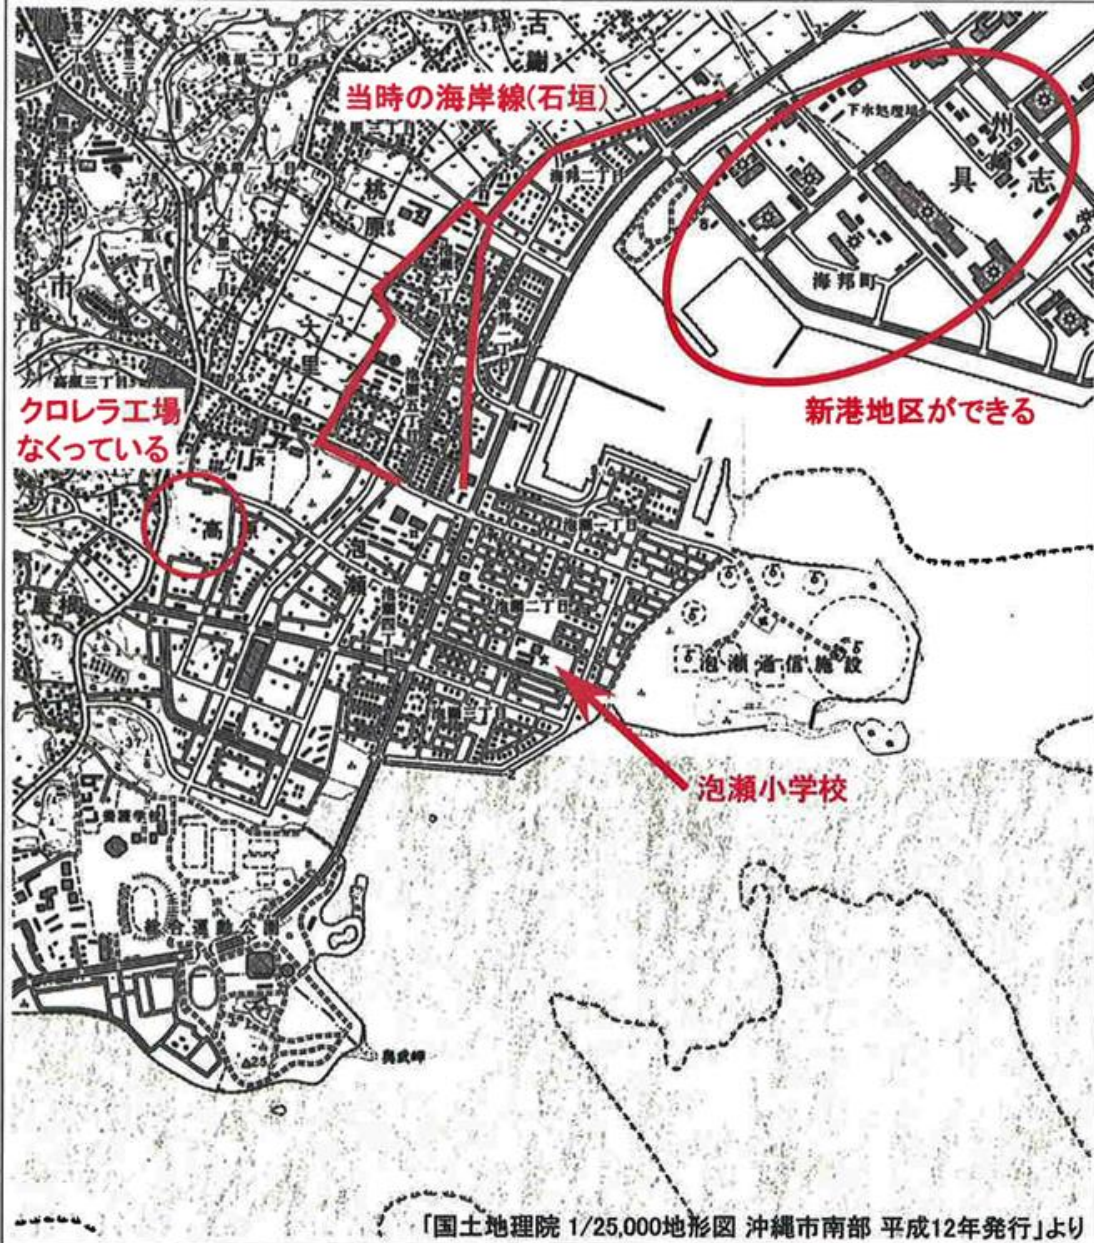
当時の海岸線(石垣)

古

下水処理場

具志

州

桃原

海邦町

大里

新港地区ができる

クロレラ工場
なくっている

高

泡

瀬

泡瀬通信施設

泡瀬小学校

総合運動公園

「国土地理院 1/25,000地形図 沖縄市南部 平成12年発行」より